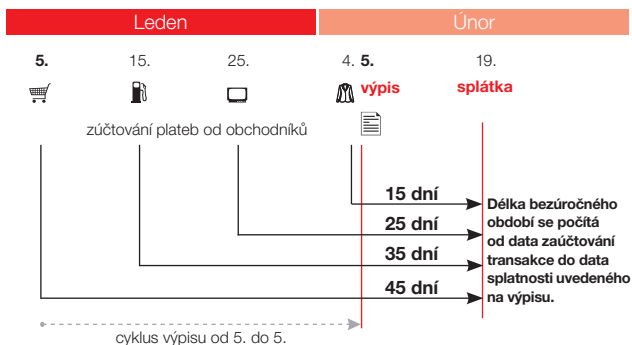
Leden

Únor

5.

15.

25.

4. 5. výpis

19.

splátka

zúčtování plateb od obchodníků

15 dní

25 dní

35 dní

45 dní

Délka bezúročného období se počítá od data zaúčtování transakce do data splatnosti uvedeného na výpisu.

cyklus výpisu od 5. do 5.